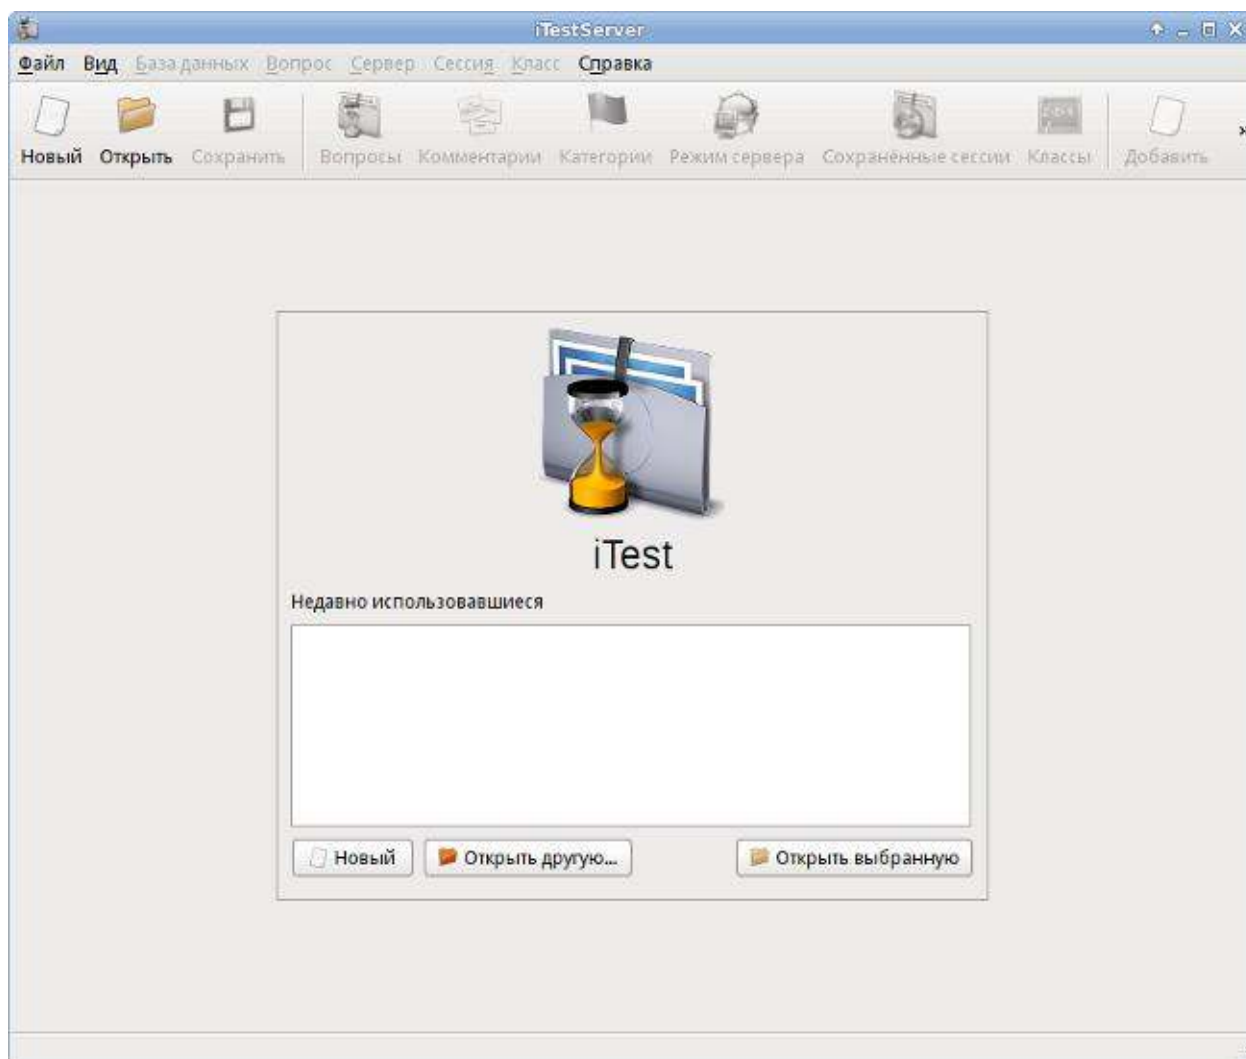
iTestServer

Файл Вид База данных Вопрос Сервер Сессия Класс Справка

Новый Открыть Сохранить Вопросы Комментарии Категории Режим сервера Сохранённые сессии Классы Добавить

iTest

Недавно использовавшиеся

Новый Открыть другую... Открыть выбранную